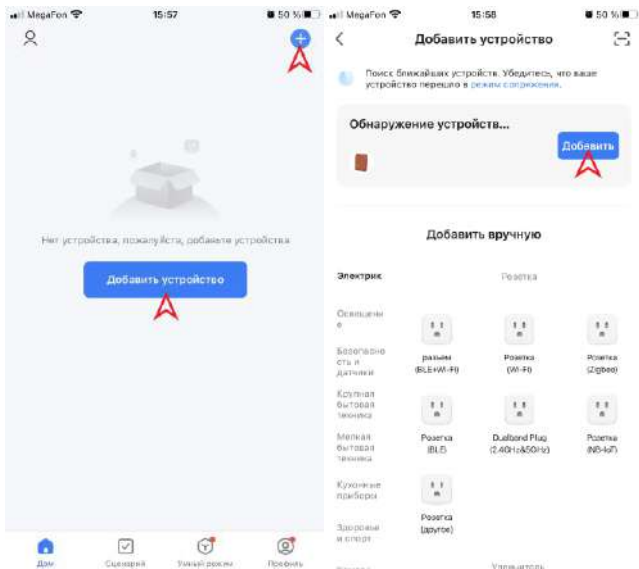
MegaFon 15:57 50 %

Нет устройства, пожалуйста, добавьте устройства

Добавить устройство

Дом Сценарий Умный режим Профиль

MegaFon 15:58 50 %

Добавить устройство

Поиск ближайших устройств. Убедитесь, что ваше устройство перешло в режим сопряжения.

Обнаружение устройств...

Добавить

Добавить вручную

Электрик

Освещение

Безопасность и датчики

Крупная бытовая техника

Мелкая бытовая техника

Кухонные приборы

Здоровье и спорт

Розетка

разъем (BLE+Wi-Fi)

Розетка (Wi-Fi)

Розетка (Zigbee)

Розетка (BLE)

Dualband Plug (2.4GHz&5GHz)

Розетка (NB-IoT)

Розетка (другое)

Удлинитель